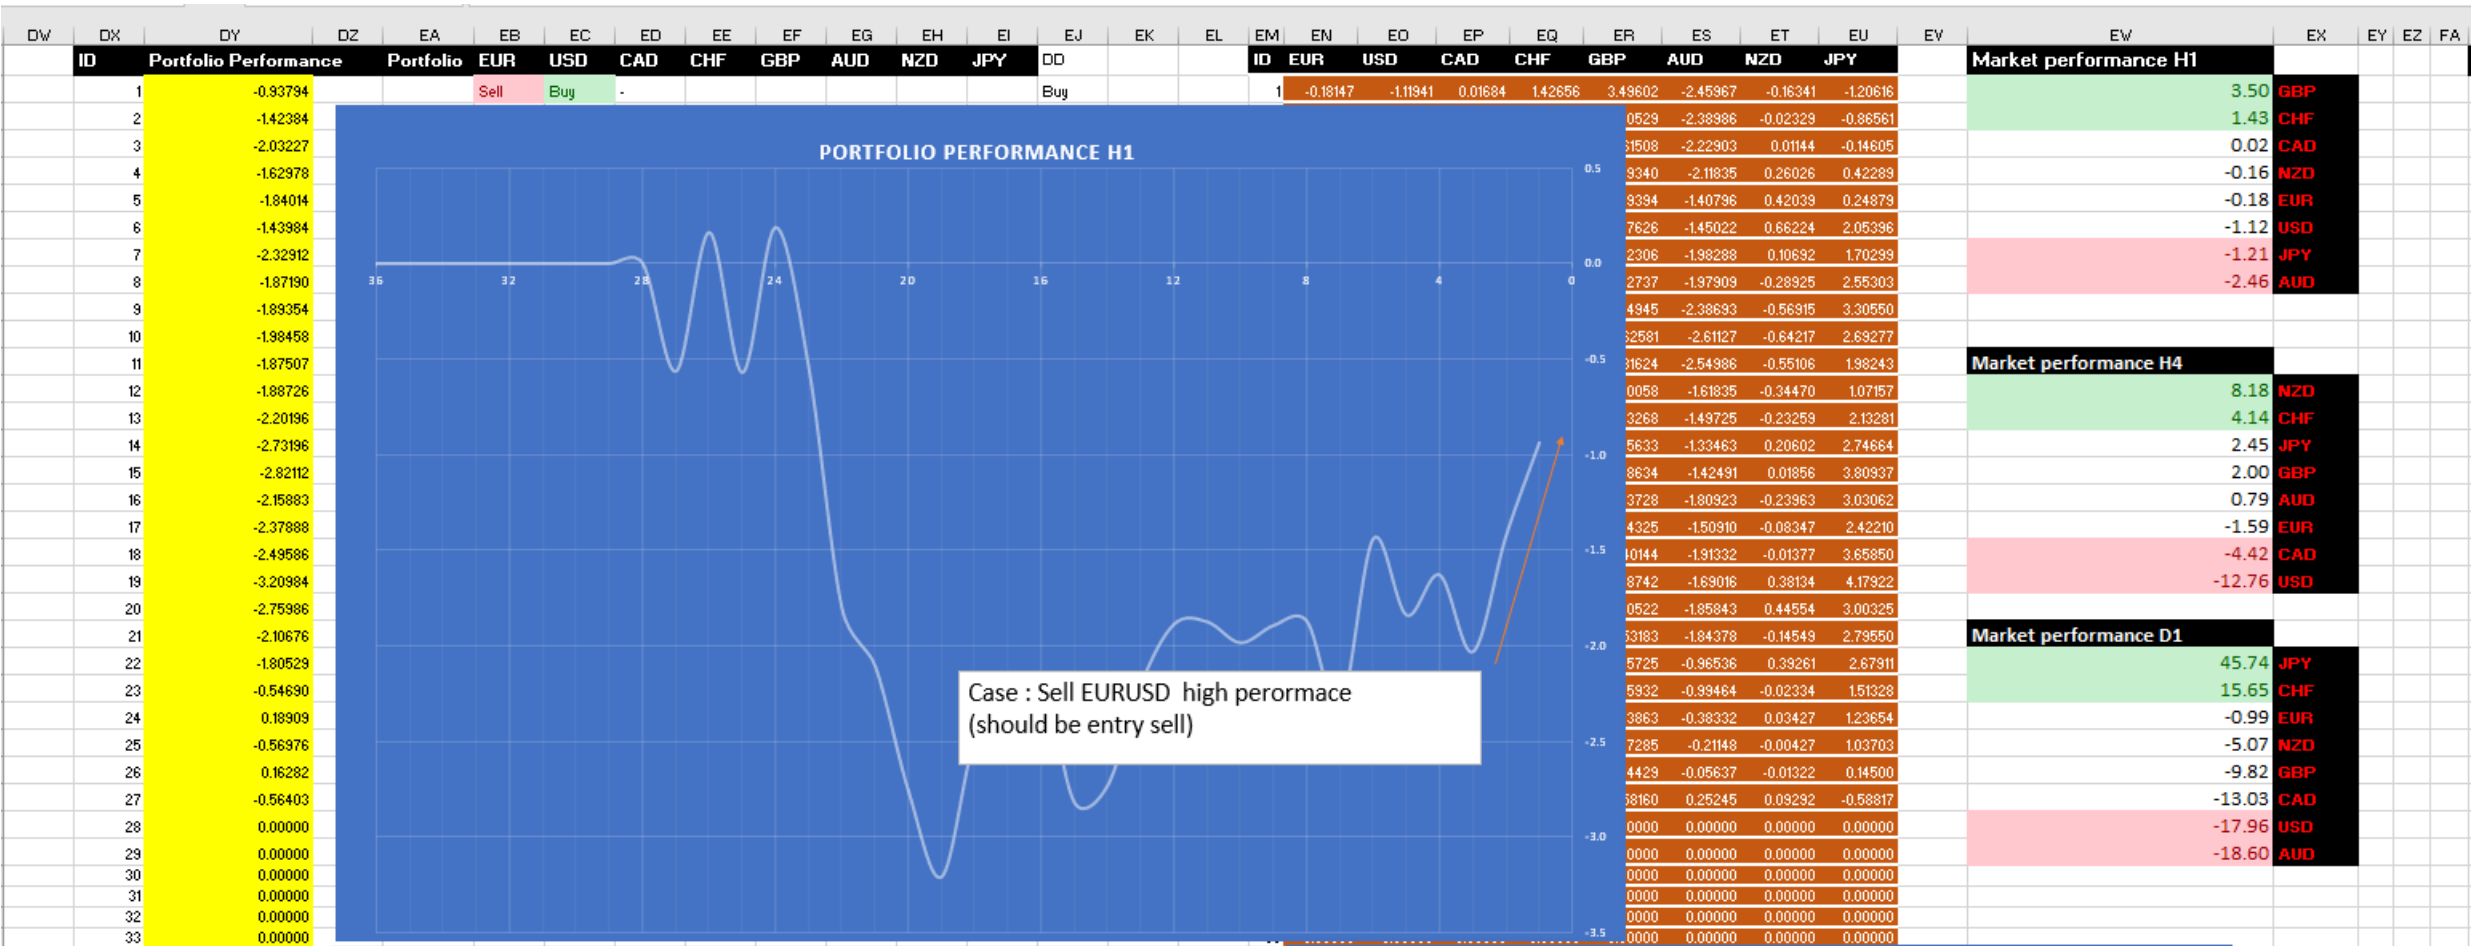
DW DX DY DZ EA EB EC ED EE EF EG EH EI EJ EK EL EM EN EO EP EQ ER ES ET EU EV EW EX EY EZ FA

| ID | Portfolio Performance | Portfolio | EUR | USD | CAD | CHF | GBP | AUD | NZD | JPY | DD |
|---|---|---|---|---|---|---|---|---|---|---|---|
| 1 | -0.93794 | | Sell | Buy | - | | | | | | Buy |
| 2 | -1.42384 | | | | | | | | | | |
| 3 | -2.03227 | | | | | | | | | | |
| 4 | -1.62978 | | | | | | | | | | |
| 5 | -1.84014 | | | | | | | | | | |
| 6 | -1.43984 | | | | | | | | | | |
| 7 | -2.32912 | | | | | | | | | | |
| 8 | -1.87190 | | | | | | | | | | |
| 9 | -1.89354 | | | | | | | | | | |
| 10 | -1.98458 | | | | | | | | | | |
| 11 | -1.87507 | | | | | | | | | | |
| 12 | -1.88726 | | | | | | | | | | |
| 13 | -2.20196 | | | | | | | | | | |
| 14 | -2.73196 | | | | | | | | | | |
| 15 | -2.82112 | | | | | | | | | | |
| 16 | -2.15883 | | | | | | | | | | |
| 17 | -2.37888 | | | | | | | | | | |
| 18 | -2.49586 | | | | | | | | | | |
| 19 | -3.20984 | | | | | | | | | | |
| 20 | -2.75986 | | | | | | | | | | |
| 21 | -2.10676 | | | | | | | | | | |
| 22 | -1.80529 | | | | | | | | | | |
| 23 | -0.54690 | | | | | | | | | | |
| 24 | 0.18909 | | | | | | | | | | |
| 25 | -0.56976 | | | | | | | | | | |
| 26 | 0.16282 | | | | | | | | | | |
| 27 | -0.56403 | | | | | | | | | | |
| 28 | 0.00000 | | | | | | | | | | |
| 29 | 0.00000 | | | | | | | | | | |
| 30 | 0.00000 | | | | | | | | | | |
| 31 | 0.00000 | | | | | | | | | | |
| 32 | 0.00000 | | | | | | | | | | |
| 33 | 0.00000 | | | | | | | | | | |

| ID | EUR | USD | CAD | CHF | GBP | AUD | NZD | JPY |
|---|---|---|---|---|---|---|---|---|
| 1 | -0.18147 | -1.11941 | 0.01684 | 1.42656 | 3.49602 | -2.45967 | -0.16341 | -1.20616 |
| | | | | | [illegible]0529 | -2.38986 | -0.02329 | -0.86561 |
| | | | | | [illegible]1508 | -2.22903 | 0.01144 | -0.14605 |
| | | | | | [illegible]9340 | -2.11835 | 0.26026 | 0.42289 |
| | | | | | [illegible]9394 | -1.40796 | 0.42039 | 0.24879 |
| | | | | | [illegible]7626 | -1.45022 | 0.66224 | 2.05396 |
| | | | | | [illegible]2306 | -1.98288 | 0.10692 | 1.70299 |
| | | | | | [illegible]2737 | -1.97909 | -0.28925 | 2.55303 |
| | | | | | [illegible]4945 | -2.38693 | -0.56915 | 3.30550 |
| | | | | | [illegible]2581 | -2.61127 | -0.64217 | 2.69277 |
| | | | | | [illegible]1624 | -2.54986 | -0.55106 | 1.98243 |
| | | | | | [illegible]0058 | -1.61835 | -0.34470 | 1.07157 |
| | | | | | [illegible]3268 | -1.49725 | -0.23259 | 2.13281 |
| | | | | | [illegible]5633 | -1.33463 | 0.20602 | 2.74664 |
| | | | | | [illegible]8634 | -1.42491 | 0.01856 | 3.80937 |
| | | | | | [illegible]3728 | -1.80923 | -0.23963 | 3.03062 |
| | | | | | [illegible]4325 | -1.50910 | -0.08347 | 2.42210 |
| | | | | | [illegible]0144 | -1.91332 | -0.01377 | 3.65850 |
| | | | | | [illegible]8742 | -1.69016 | 0.38134 | 4.17922 |
| | | | | | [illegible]0522 | -1.85843 | 0.44554 | 3.00325 |
| | | | | | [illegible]3183 | -1.84378 | -0.14549 | 2.79550 |
| | | | | | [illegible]5725 | -0.96536 | 0.39261 | 2.67911 |
| | | | | | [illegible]5932 | -0.99464 | -0.02334 | 1.51328 |
| | | | | | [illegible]3863 | -0.38332 | 0.03427 | 1.23654 |
| | | | | | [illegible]7285 | -0.21148 | -0.00427 | 1.03703 |
| | | | | | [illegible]4429 | -0.05637 | -0.01322 | 0.14500 |
| | | | | | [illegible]8160 | 0.25245 | 0.09292 | -0.58817 |
| | | | | | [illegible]0000 | 0.00000 | 0.00000 | 0.00000 |
| | | | | | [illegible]0000 | 0.00000 | 0.00000 | 0.00000 |
| | | | | | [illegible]0000 | 0.00000 | 0.00000 | 0.00000 |
| | | | | | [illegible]0000 | 0.00000 | 0.00000 | 0.00000 |
| | | | | | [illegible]0000 | 0.00000 | 0.00000 | 0.00000 |
| | | | | | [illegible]0000 | 0.00000 | 0.00000 | 0.00000 |

PORTFOLIO PERFORMANCE H1

36 32 28 24 20 16 12 8 4 0

0.5 0.0 -0.5 -1.0 -1.5 -2.0 -2.5 -3.0 -3.5

Case : Sell EURUSD high peromace
(should be entry sell)

Market performance H1
| | |
|---|---|
| 3.50 | GBP |
| 1.43 | CHF |
| 0.02 | CAD |
| -0.16 | NZD |
| -0.18 | EUR |
| -1.12 | USD |
| -1.21 | JPY |
| -2.46 | AUD |

Market performance H4
| | |
|---|---|
| 8.18 | NZD |
| 4.14 | CHF |
| 2.45 | JPY |
| 2.00 | GBP |
| 0.79 | AUD |
| -1.59 | EUR |
| -4.42 | CAD |
| -12.76 | USD |

Market performance D1
| | |
|---|---|
| 45.74 | JPY |
| 15.65 | CHF |
| -0.99 | EUR |
| -5.07 | NZD |
| -9.82 | GBP |
| -13.03 | CAD |
| -17.96 | USD |
| -18.60 | AUD |